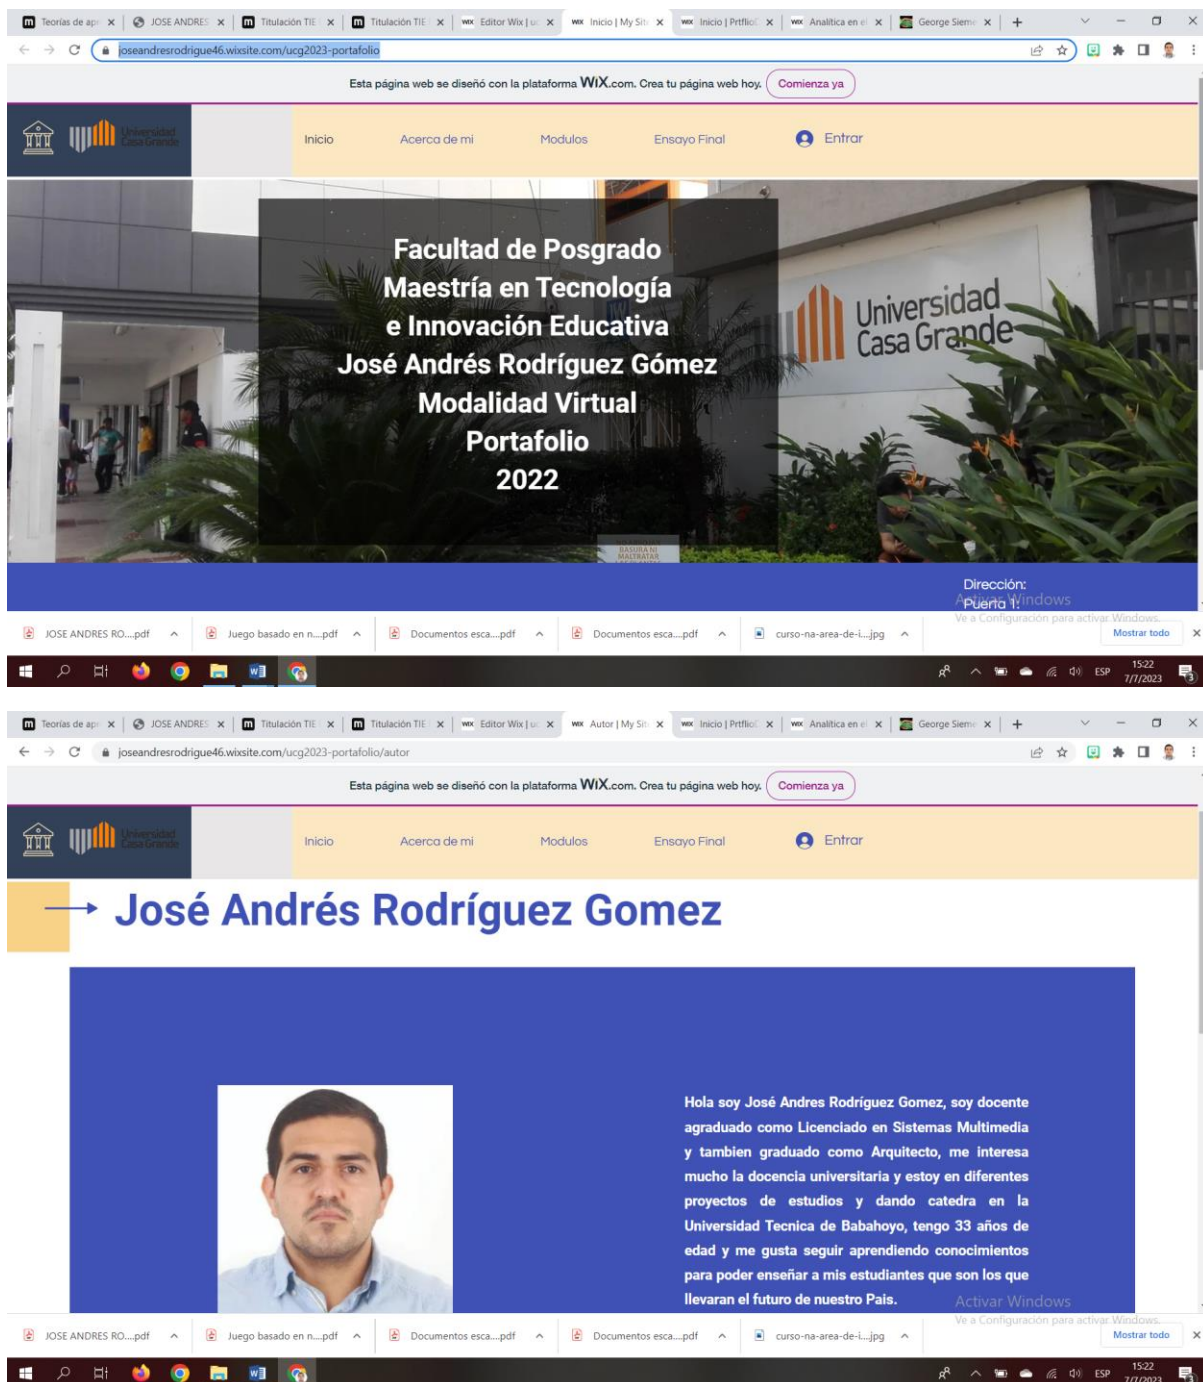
Teorías de apr × | JOSE ANDRES × | Titulación TIE × | Titulación TIE × | Editor Wix | × | Inicio | My Sit × | Inicio | Prtflio × | Analitica en × | George Sieme × | +

joseandresrodrigue46.wixsite.com/ucg2023-portafolio

Esta página web se diseñó con la plataforma WIX.com. Crea tu página web hoy. Comienza ya

Universidad Casa Grande

Inicio Acerca de mi Modulos Ensayo Final Entrar

Facultad de Posgrado
Maestría en Tecnología
e Innovación Educativa
José Andrés Rodríguez Gómez
Modalidad Virtual
Portafolio
2022

Universidad Casa Grande

BASURA NI MALTRATAR

Dirección:
Puerta 1:

Activar Windows
Ve a Configuración para activar Windows.

JOSE ANDRES RO....pdf | Juego basado en n....pdf | Documentos esca....pdf | Documentos esca....pdf | curso-na-area-de-i....jpg | Mostrar todo ×

ESP 15:22 7/7/2023

Teorías de apr × | JOSE ANDRES × | Titulación TIE × | Titulación TIE × | Editor Wix | × | Autor | My Sit × | Inicio | Prtflio × | Analitica en × | George Sieme × | +

joseandresrodrigue46.wixsite.com/ucg2023-portafolio/autor

Esta página web se diseñó con la plataforma WIX.com. Crea tu página web hoy. Comienza ya

Universidad Casa Grande

Inicio Acerca de mi Modulos Ensayo Final Entrar

José Andrés Rodríguez Gomez

Hola soy José Andres Rodríguez Gomez, soy docente agraduado como Licenciado en Sistemas Multimedia y tambien graduado como Arquitecto, me interesa mucho la docencia universitaria y estoy en diferentes proyectos de estudios y dando catedra en la Universidad Tecnica de Babahoyo, tengo 33 años de edad y me gusta seguir aprendiendo conocimientos para poder enseñar a mis estudiantes que son los que llevaran el futuro de nuestro Pais.

Activar Windows
Ve a Configuración para activar Windows.

JOSE ANDRES RO....pdf | Juego basado en n....pdf | Documentos esca....pdf | Documentos esca....pdf | curso-na-area-de-i....jpg | Mostrar todo ×

ESP 15:22 7/7/2023